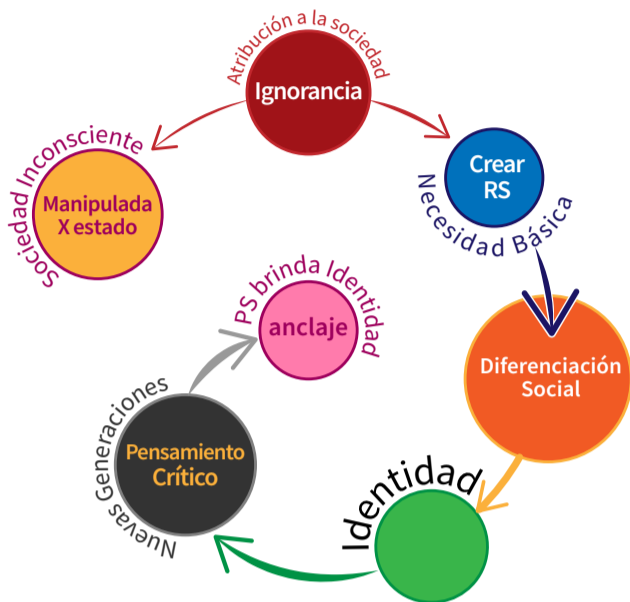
Atribución a la sociedad

Ignorancia

Sociedad Inconsciente

Manipulada X estado

Crear RS

Necesidad Básica

PS brinda Identidad

anclaje

Diferenciación Social

Nuevas Generaciones

Pensamiento Crítico

Identidad